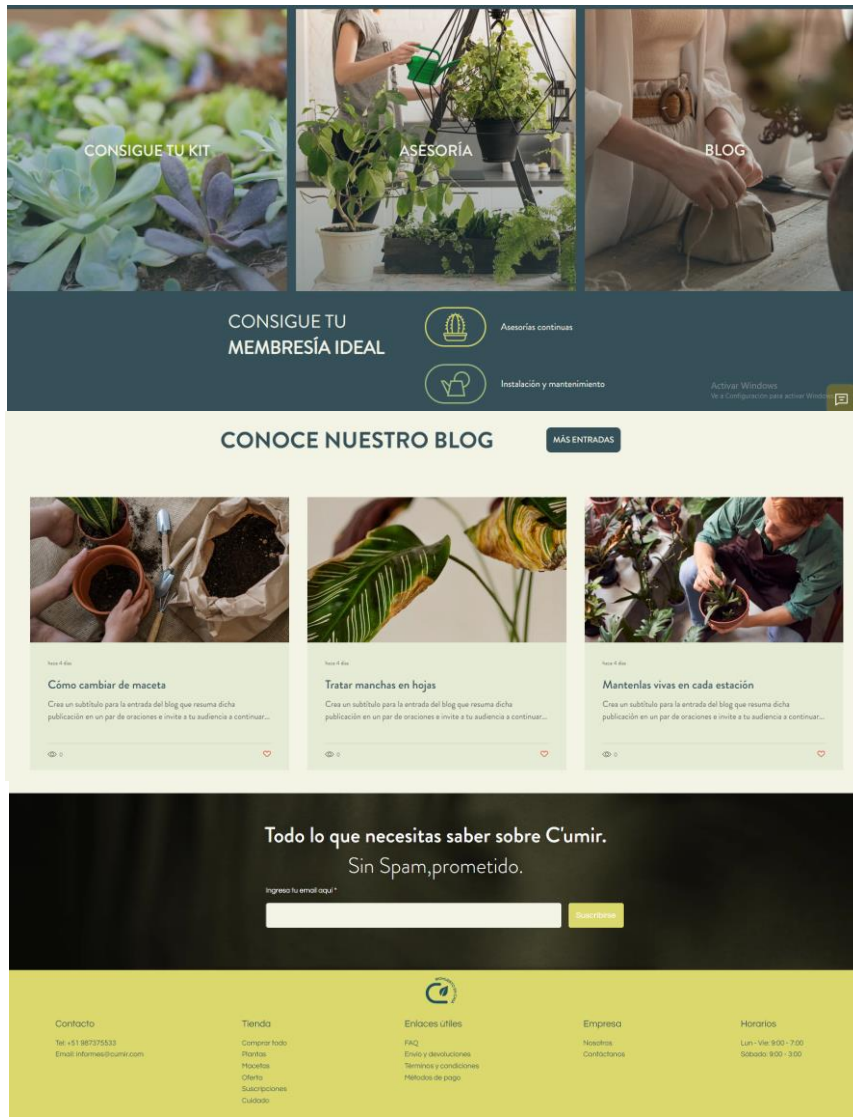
CONSIGUE TU KIT

ASESORÍA

BLOG

CONSIGUE TU
MEMBRESÍA IDEAL

Asesorías continuas

Instalación y mantenimiento

Activar Windows
Ve a Configuración para activar Windows

CONOCE NUESTRO BLOG

MÁS ENTRADAS

hace 4 días

Cómo cambiar de maceta

Crea un subtítulo para la entrada del blog que resuma dicha publicación en un par de oraciones e invite a tu audiencia a continuar...

0

hace 4 días

Tratar manchas en hojas

Crea un subtítulo para la entrada del blog que resuma dicha publicación en un par de oraciones e invite a tu audiencia a continuar...

0

hace 4 días

Mantenlas vivas en cada estación

Crea un subtítulo para la entrada del blog que resuma dicha publicación en un par de oraciones e invite a tu audiencia a continuar...

0

Todo lo que necesitas saber sobre C'umir.
Sin Spam,prometido.

Ingresa tu email aquí *

Suscribirse

Contacto
Tel: +51 987375533
Email: informes@cumir.com

Tienda
Comprar todo
Plantas
Macetas
Oferta
Suscripciones
Cuidado

Enlaces útiles
FAQ
Envío y devoluciones
Términos y condiciones
Métodos de pago

Empresa
Nosotros
Contáctanos

Horarios
Lun - Vie: 9:00 - 7:00
Sábado: 9:00 - 3:00